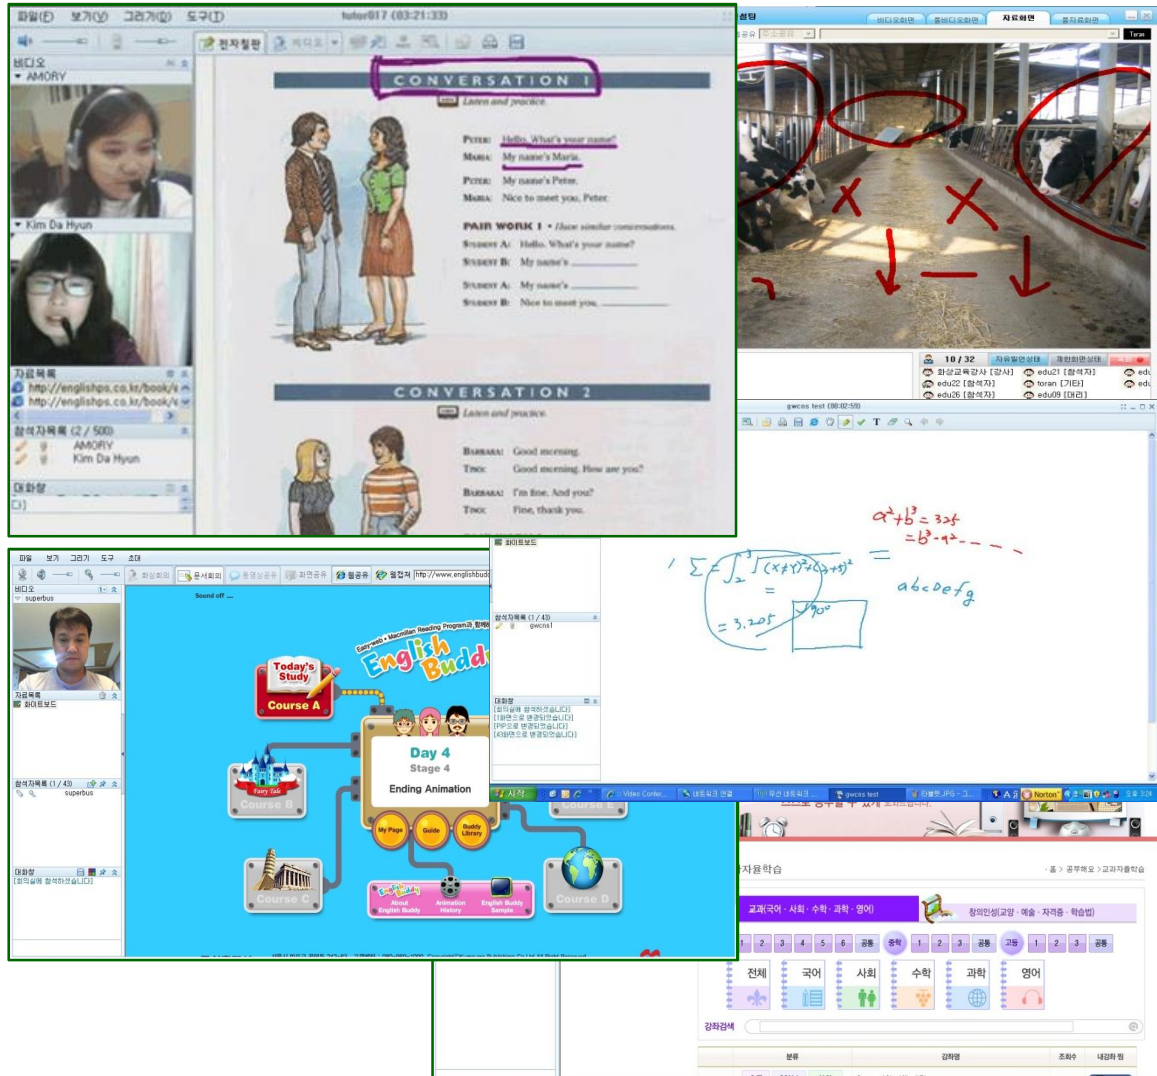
파일(F) 보기(V) 그리기(D) 도구(T)
tutor017 (03:21:33)
전자칠판
비디오
AMORY
Kim Da Hyun
자료목록
http://englishps.co.kr/book/
http://englishps.co.kr/book/
참석자목록 (2 / 500)
AMORY
Kim Da Hyun
대화창

CONVERSATION 1
Listen and practice.
PETER: Hello. What's your name?
MARIA: My name's Maria.
PETER: My name's Peter.
MARIA: Nice to meet you, Peter.
PAIR WORK 1 • Have similar conversations.
STUDENT A: Hello. What's your name?
STUDENT B: My name's ________
STUDENT A: My name's ________
STUDENT B: Nice to meet you, ________

CONVERSATION 2
Listen and practice.
BARBARA: Good morning.
TINO: Good morning. How are you?
BARBARA: I'm fine. And you?
TINO: Fine, thank you.

비디오화면 풀비디오화면 자료화면 풀자료화면
10 / 32
화상교육강사 [강사]
edu21 [참석자]
edu22 [참석자]
toran [기타]
edu26 [참석자]
edu09 [대리]

gwcss test (00:02:59)
$a^2+b^2=325$
$=b^3-a^2$
$\sum \int_2^3 \sqrt{(x+y)^2+(x+y)^2}$
$=$
$= 3.205$
$90°$
abcdefg

화이트보드
참석자목록 (1 / 43)
gwcss1
대화창
[회의실에 참석하셨습니다]

파일 보기 그리기 도구 초대
비디오
superbus
자료목록
화이트보드
참석자목록 (1 / 43)
superbus
대화창
[회의실에 참석하셨습니다]
Sound off
Easy-web • Macmillan Reading Program과 함께
English Buddy
Today's Study
Course A
Fairy Tale
Course B
Day 4
Stage 4
Ending Animation
My Page
Guide
Buddy Library
Course C
About English Buddy
Animation History
English Buddy Sample
Course D
Course E

시작
Video Confer...
gwcss test
Norton

자율학습
홈 > 공부해요 > 교과자율학습
교과(국어 · 사회 · 수학 · 과학 · 영어)
창의인성(교양 · 예술 · 자격증 · 학습법)
1 2 3 4 5 6 공통 중학 1 2 3 공통 고등 1 2 3 공통
전체 국어 사회 수학 과학 영어
강좌검색
분류 강좌명 조회수 내강좌 등